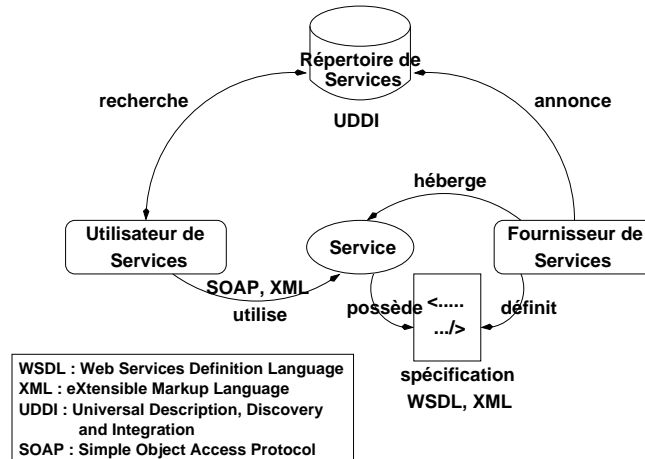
Répertoire de Services

UDDI

recherche

annonce

héberge

Utilisateur de Services

Service

Fournisseur de Services

SOAP, XML

utilise

possède

<.....
.../>

définit

spécification WSDL, XML

WSDL : Web Services Definition Language
XML : eXtensible Markup Language
UDDI : Universal Description, Discovery and Integration
SOAP : Simple Object Access Protocol